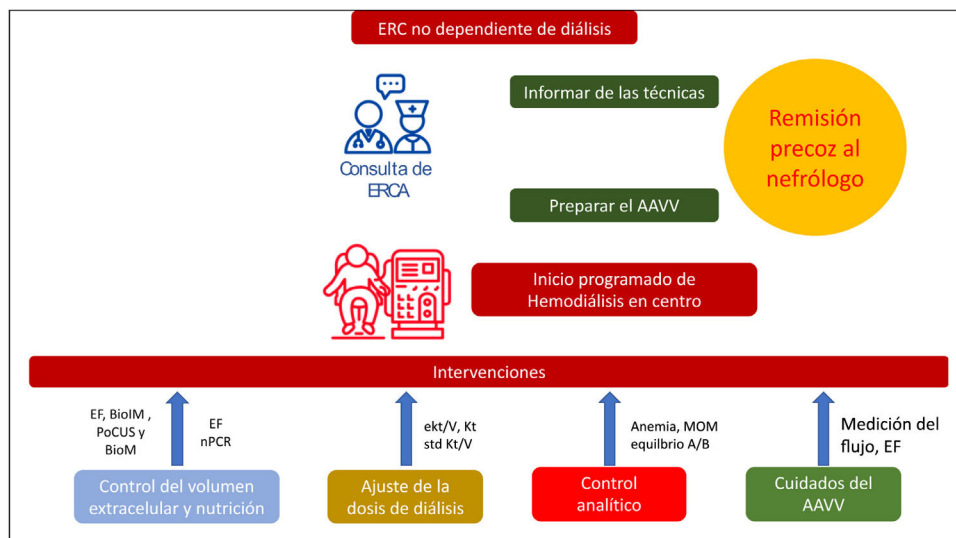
ERC no dependiente de diálisis

Consulta de ERCA

Informar de las técnicas

Preparar el AAVV

Remisión precoz al nefrólogo

Inicio programado de Hemodiálisis en centro

Intervenciones

EF, BioIM , PoCUS y BioM

EF nPCR

Control del volumen extracelular y nutrición

ekt/V, Kt std Kt/V

Ajuste de la dosis de diálisis

Anemia, MOM equilibrio A/B

Control analítico

Medición del flujo, EF

Cuidados del AAVV